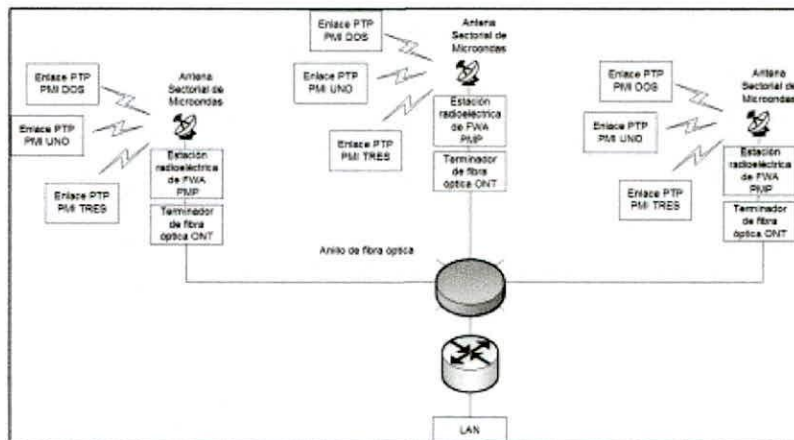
Enlace PTP PMI DOS

Antena Sectorial de Microondas

Enlace PTP PMI UNO

Enlace PTP PMI TRES

Estación radioeléctrica de FWA PMP

Terminador de fibra óptica ONT

Enlace PTP PMI DOS

Enlace PTP PMI UNO

Antena Sectorial de Microondas

Enlace PTP PMI TRES

Estación radioeléctrica de FWA PMP

Terminador de fibra óptica ONT

Enlace PTP PMI DOS

Enlace PTP PMI UNO

Antena Sectorial de Microondas

Enlace PTP PMI TRES

Estación radioeléctrica de FWA PMP

Terminador de fibra óptica ONT

Anillo de fibra óptica

LAN